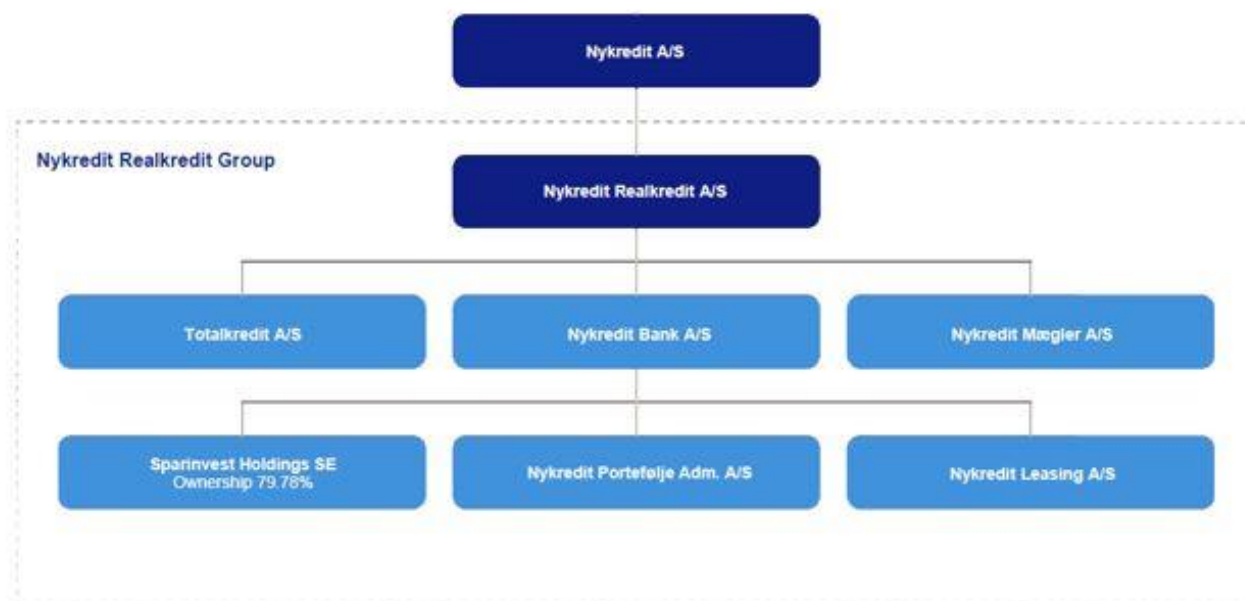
Nykredit A/S

Nykredit Realkredit Group

Nykredit Realkredit A/S

Totalkredit A/S

Nykredit Bank A/S

Nykredit Mægler A/S

Sparinvest Holdings SE
Ownership 79.78%

Nykredit Portefølje Adm. A/S

Nykredit Leasing A/S